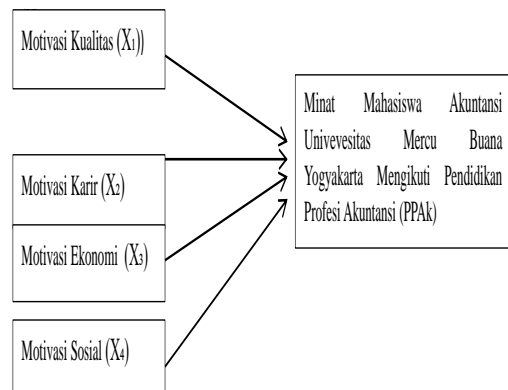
Motivasi Kualitas ($X_1$))

Motivasi Karir ($X_2$)

Motivasi Ekonomi ($X_3$)

Motivasi Sosial ($X_4$)

Minat Mahasiswa Akuntansi Univevesitas Mercu Buana Yogyakarta Mengikuti Pendidikan Profesi Akuntansi (PPAk)